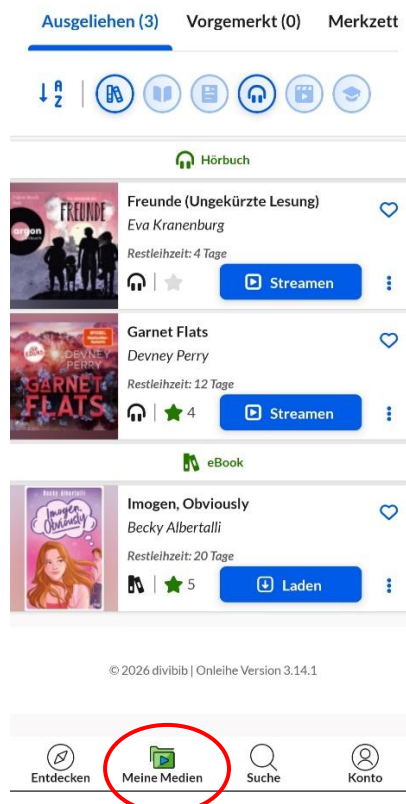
Ausgeliehen (3) Vorgemerkt (0) Merkzett

Hörbuch

FREUNDE
argon

Freunde (Ungekürzte Lesung)
Eva Kranenburg
Restleihzeit: 4 Tage
Streamen

DEVNEY PERRY
GARNET FLATS

Garnet Flats
Devney Perry
Restleihzeit: 12 Tage
4
Streamen

eBook

Becky Albertalli
Imogen, Obviously

Imogen, Obviously
Becky Albertalli
Restleihzeit: 20 Tage
5
Laden

© 2026 divibib | Onleihe Version 3.14.1

Entdecken
Meine Medien
Suche
Konto